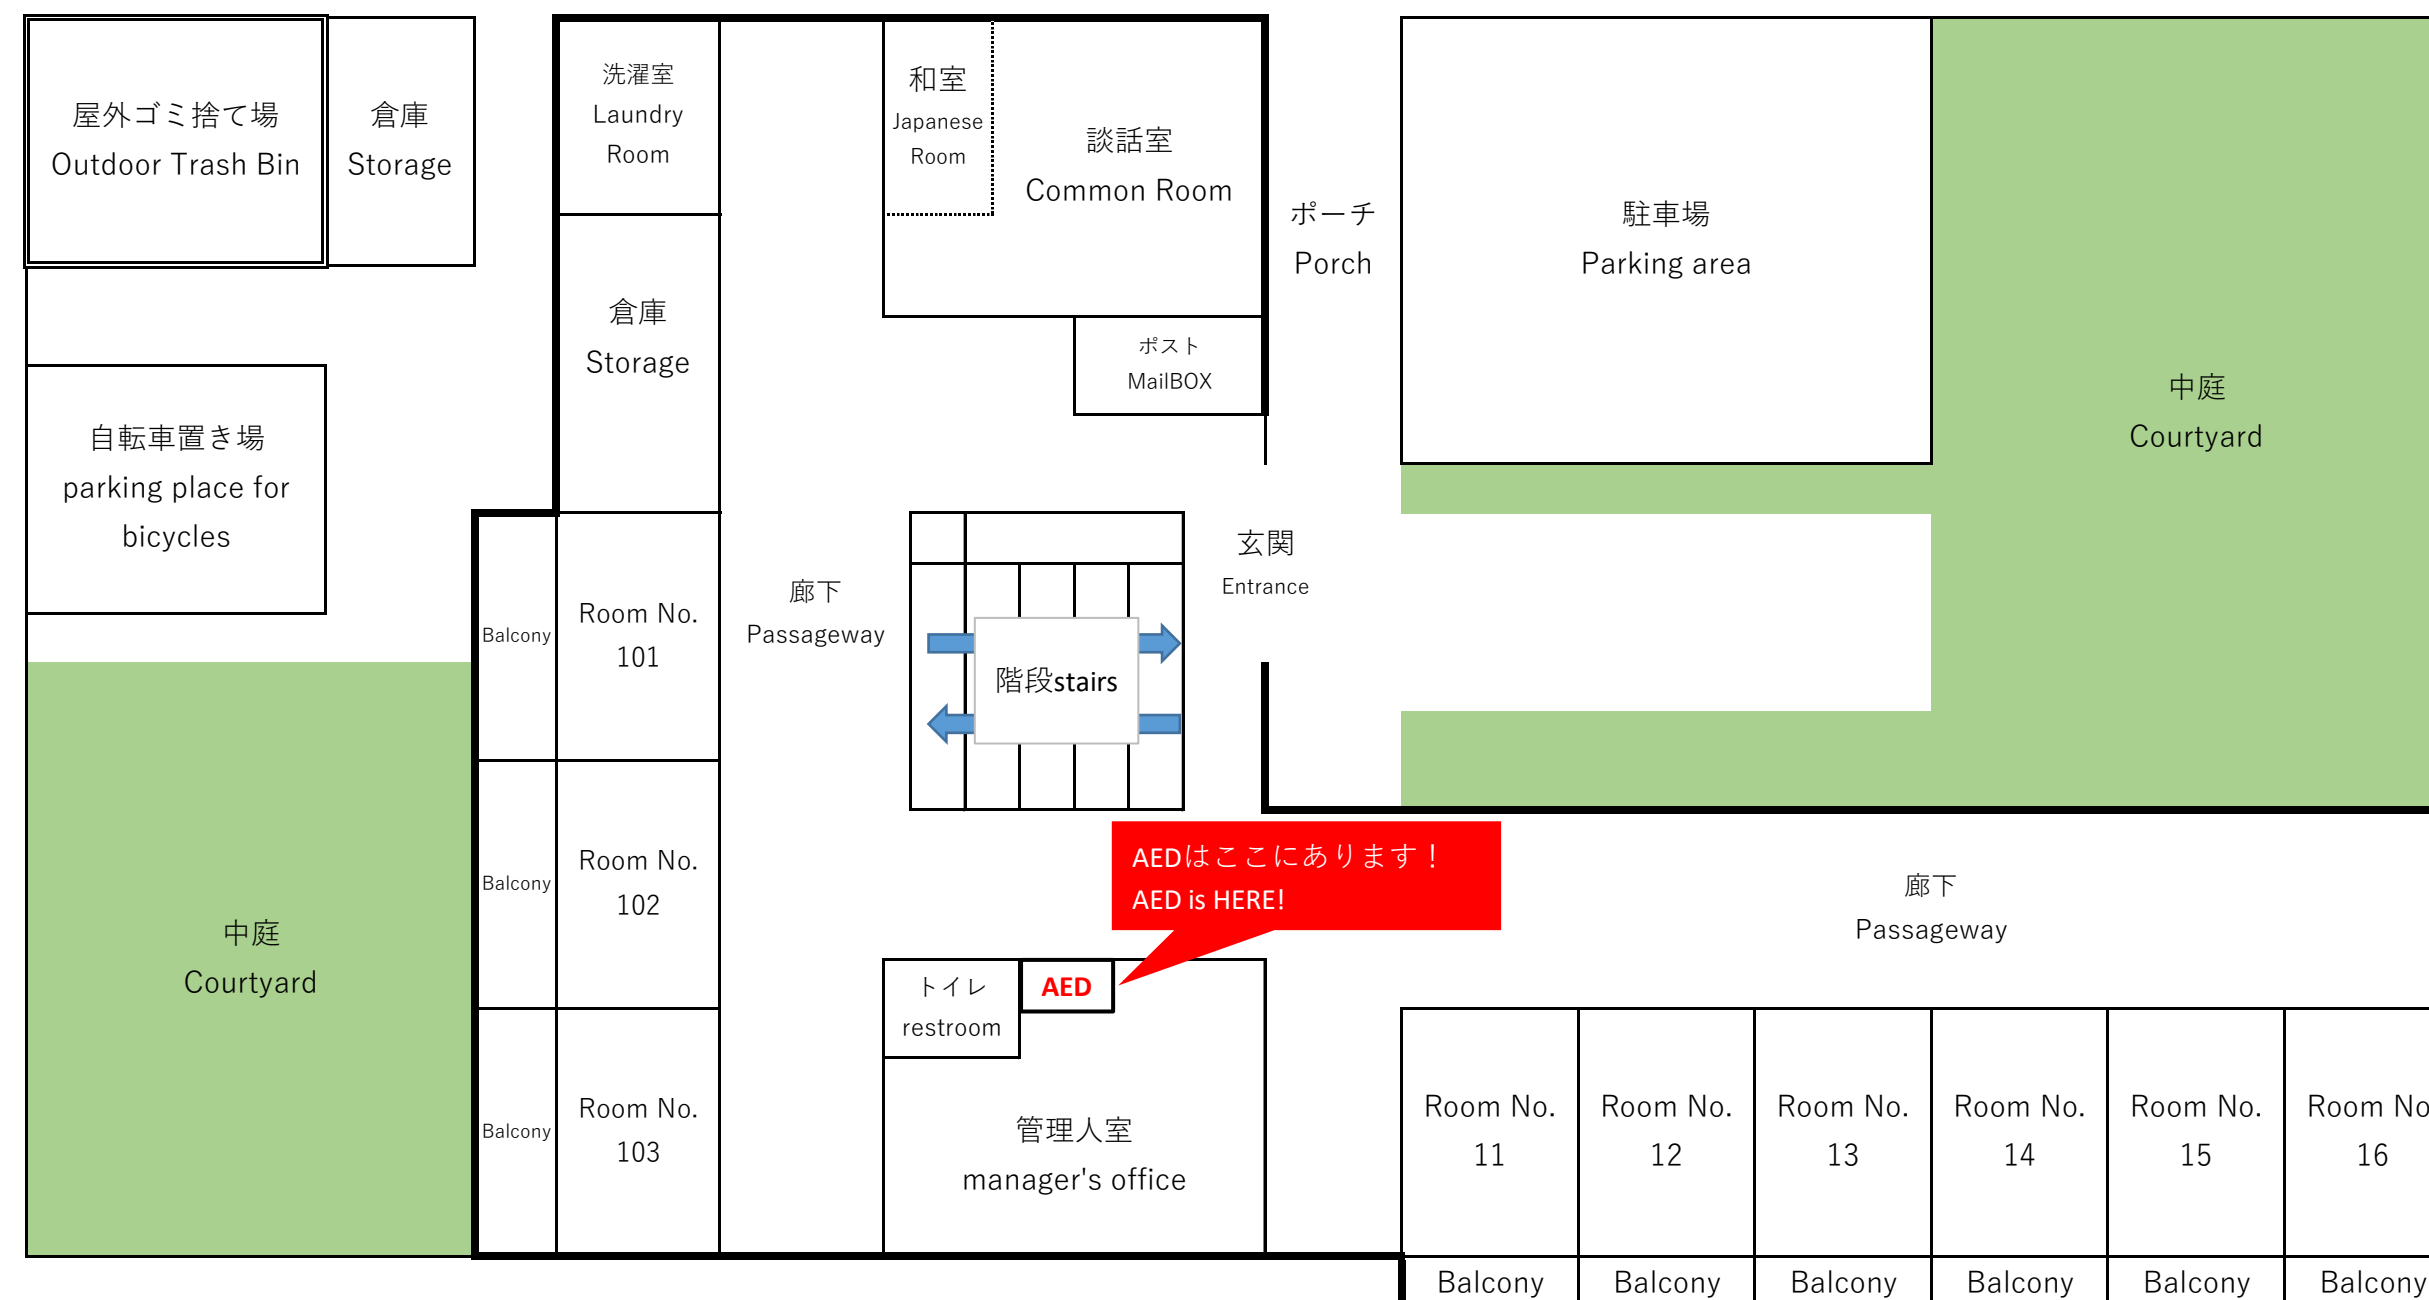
屋外ゴミ捨て場
Outdoor Trash Bin

倉庫
Storage

洗濯室
Laundry
Room

倉庫
Storage

和室
Japanese
Room

談話室
Common Room

ポスト
MailBOX

ポーチ
Porch

駐車場
Parking area

中庭
Courtyard

自転車置き場
parking place for
bicycles

Balcony

Room No.
101

廊下
Passageway

階段stairs

玄関
Entrance

Balcony

Room No.
102

中庭
Courtyard

AEDはここにあります！
AED is HERE!

廊下
Passageway

Balcony

Room No.
103

トイレ
restroom

AED

管理人室
manager's office

Room No.
11

Room No.
12

Room No.
13

Room No.
14

Room No.
15

Room No
16

Balcony

Balcony

Balcony

Balcony

Balcony

Balcony